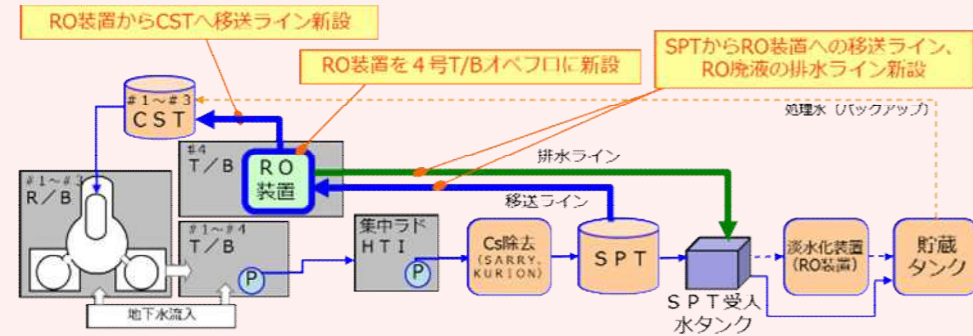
RO装置からCSTへ移送ライン新設

RO装置を４号T/Bオペフロに新設

SPTからRO装置への移送ライン、RO廃液の排水ライン新設

#1～#3
CST

処理水（バックアップ）

#4
T／B

RO
装置

排水ライン

移送ライン

#1～#3
R／B

#1～#4
T／B

P

集中ラド
HTI

P

Cs除去
（SARRY、KURION）

SPT

SPT受入
水タンク

淡水化装置
（RO装置）

貯蔵
タンク

地下水流入